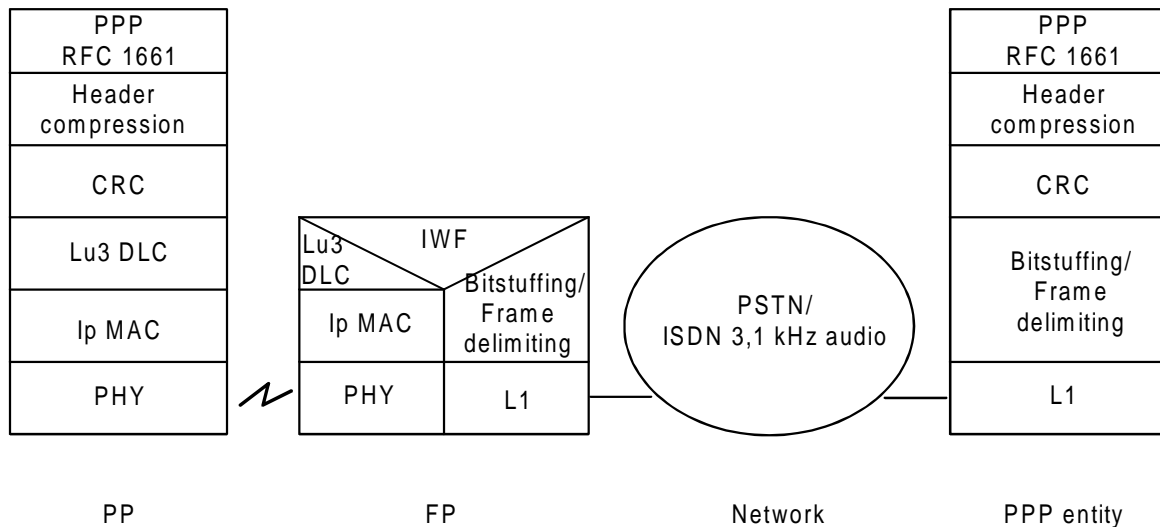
PPP
RFC 1661

Header
compression

CRC

Lu3 DLC

Ip MAC

PHY

Lu3
DLC

IWF

Bitstuffing/
Frame
delimiting

Ip MAC

PHY

L1

PSTN/
ISDN 3,1 kHz audio

PPP
RFC 1661

Header
compression

CRC

Bitstuffing/
Frame
delimiting

L1

PP

FP

Network

PPP entity